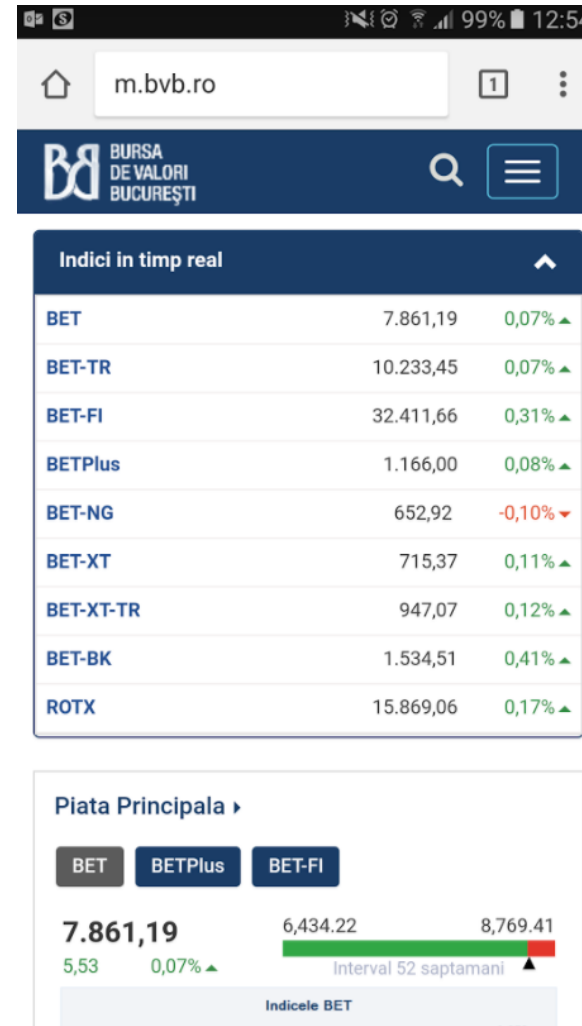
99% 12:5

m.bvb.ro

1

BURSA DE VALORI BUCUREŞTI

Indici in timp real

| | | |
|---|---|---|
| BET | 7.861,19 | 0,07% |
| BET-TR | 10.233,45 | 0,07% |
| BET-FI | 32.411,66 | 0,31% |
| BETPlus | 1.166,00 | 0,08% |
| BET-NG | 652,92 | -0,10% |
| BET-XT | 715,37 | 0,11% |
| BET-XT-TR | 947,07 | 0,12% |
| BET-BK | 1.534,51 | 0,41% |
| ROTX | 15.869,06 | 0,17% |

Piata Principala

BET BETPlus BET-FI

7.861,19
5,53 0,07%

6,434.22 8,769.41
Interval 52 saptamani

Indicele BET